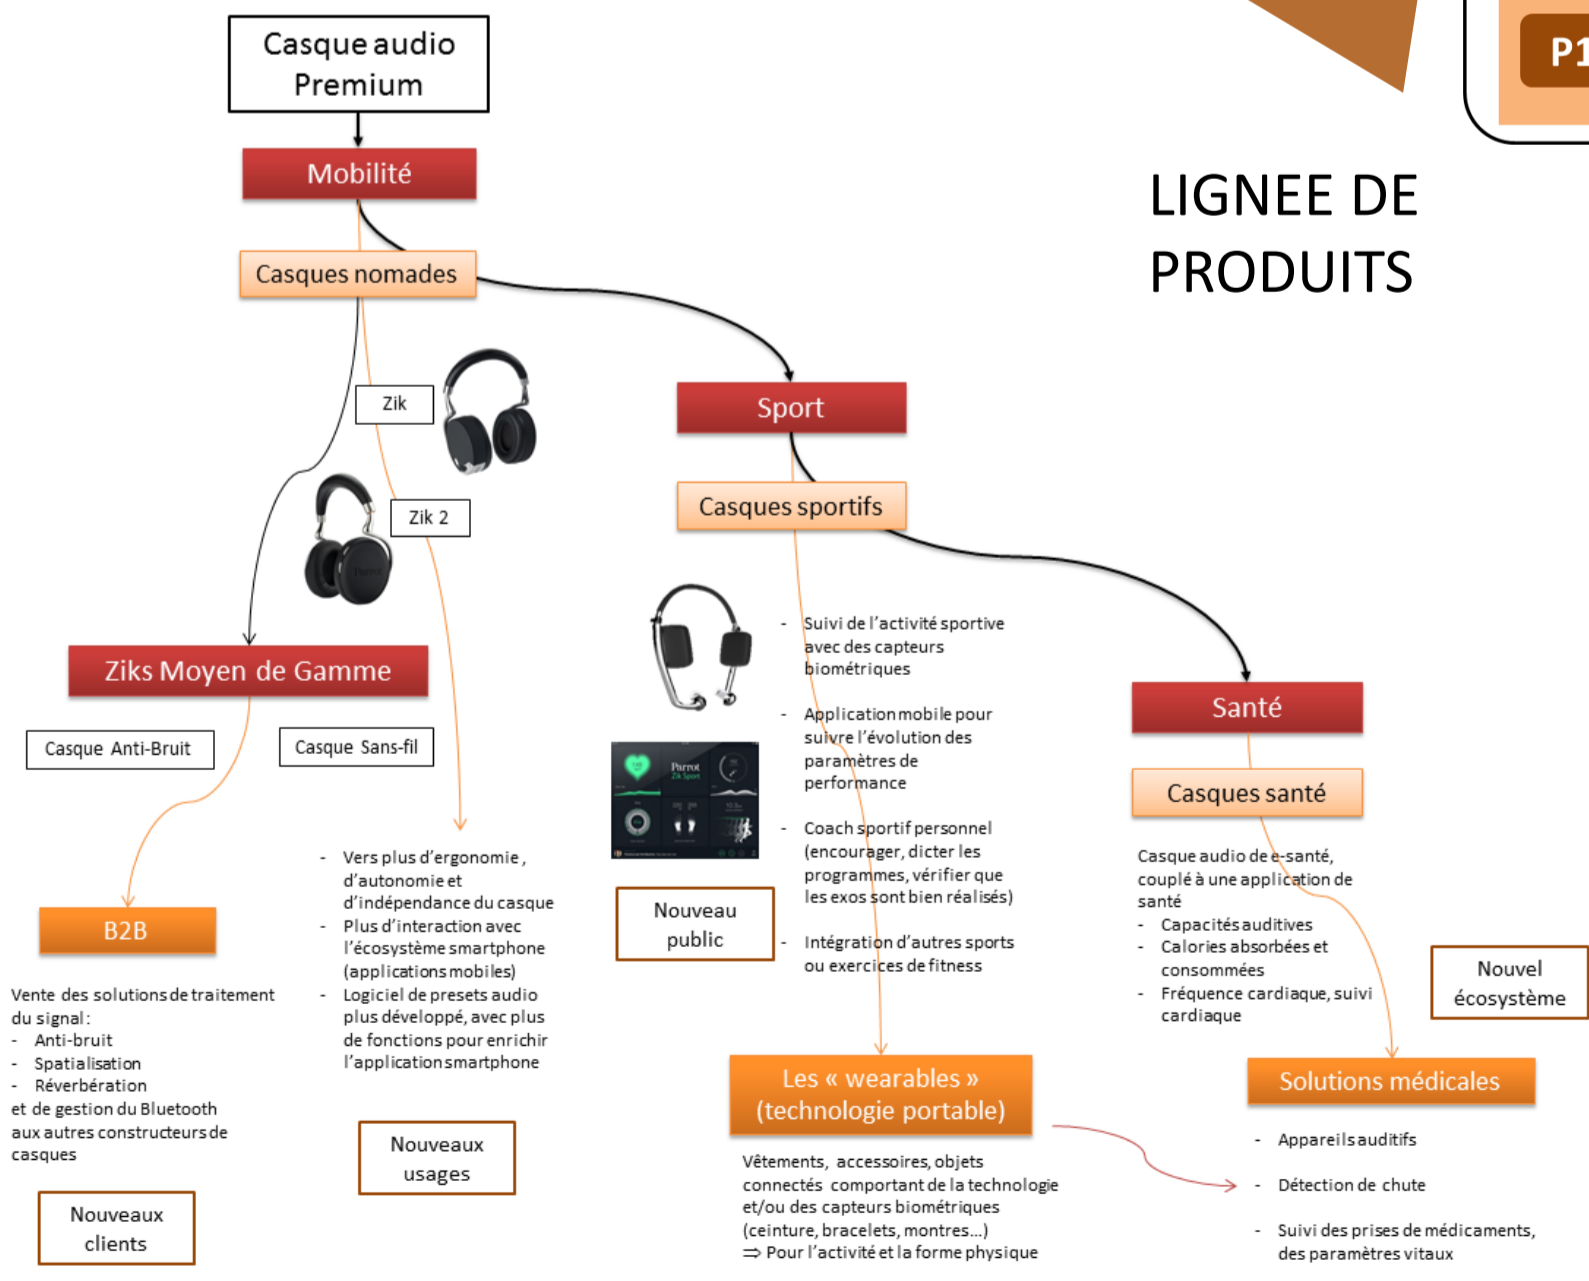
Casque audio Premium

Mobilité

Casques nomades

Zik

Zik 2

Ziks Moyen de Gamme

Casque Anti-Bruit

Casque Sans-fil

B2B

Vente des solutions de traitement du signal :
- Anti-bruit
- Spatialisation
- Réverbération
et de gestion du Bluetooth aux autres constructeurs de casques

Nouveaux clients

- Vers plus d'ergonomie, d'autonomie et d'indépendance du casque
- Plus d'interaction avec l'écosystème smartphone (applications mobiles)
- Logiciel de presets audio plus développé, avec plus de fonctions pour enrichir l'application smartphone

Nouveaux usages

Sport

Casques sportifs

- Suivi de l'activité sportive avec des capteurs biométriques
- Application mobile pour suivre l'évolution des paramètres de performance
- Coach sportif personnel (encourager, dicter les programmes, vérifier que les exos sont bien réalisés)
- Intégration d'autres sports ou exercices de fitness

Nouveau public

Les « wearables » (technologie portable)

Vêtements, accessoires, objets connectés comportant de la technologie et/ou des capteurs biométriques (ceinture, bracelets, montres…)
⇒ Pour l'activité et la forme physique

LIGNEE DE PRODUITS

P1

Santé

Casques santé

Casque audio de e-santé, couplé à une application de santé
- Capacités auditives
- Calories absorbées et consommées
- Fréquence cardiaque, suivi cardiaque

Nouvel écosystème

Solutions médicales

- Appareils auditifs
- Détection de chute
- Suivi des prises de médicaments, des paramètres vitaux